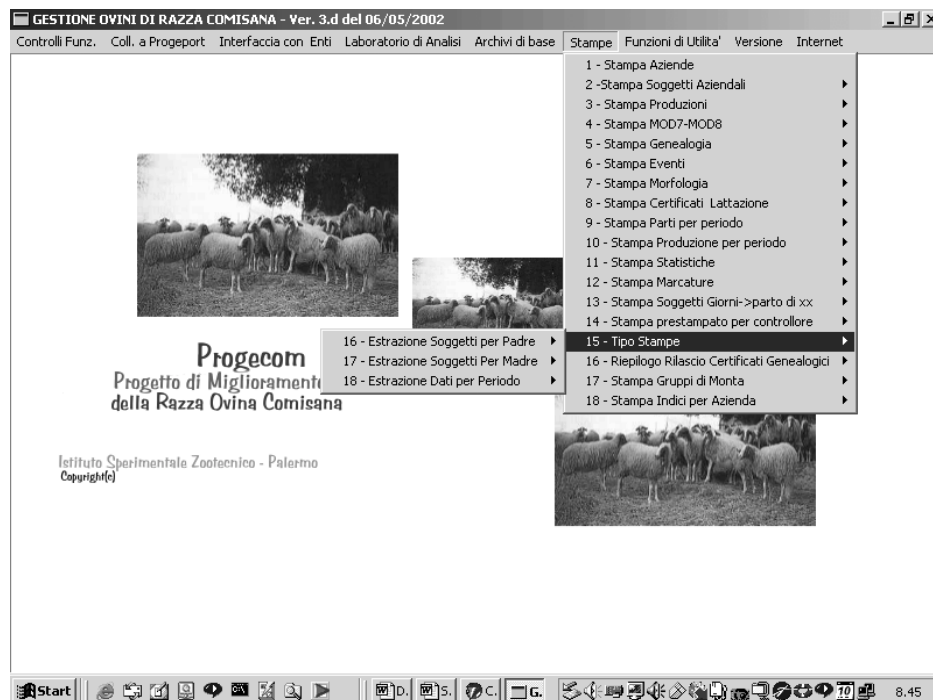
GESTIONE OVINI DI RAZZA COMISANA - Ver. 3.d del 06/05/2002

Controlli Funz. Coll. a Progeport Interfaccia con Enti Laboratorio di Analisi Archivi di base Stampe Funzioni di Utilita' Versione Internet

1 - Stampa Aziende
2 -Stampa Soggetti Aziendali
3 - Stampa Produzioni
4 - Stampa MOD7-MOD8
5 - Stampa Genealogia
6 - Stampa Eventi
7 - Stampa Morfologia
8 - Stampa Certificati Lattazione
9 - Stampa Parti per periodo
10 - Stampa Produzione per periodo
11 - Stampa Statistiche
12 - Stampa Marcature
13 - Stampa Soggetti Giorni->parto di xx
14 - Stampa prestampato per controllore
15 - Tipo Stampe
16 - Riepilogo Rilascio Certificati Genealogici
17 - Stampa Gruppi di Monta
18 - Stampa Indici per Azienda

16 - Estrazione Soggetti per Padre
17 - Estrazione Soggetti Per Madre
18 - Estrazione Dati per Periodo

Progecom
Progetto di Miglioramento
della Razza Ovina Comisana

Istituto Sperimentale Zootecnico - Palermo
Copyright(c)

Start D. S. C. G. 8.45